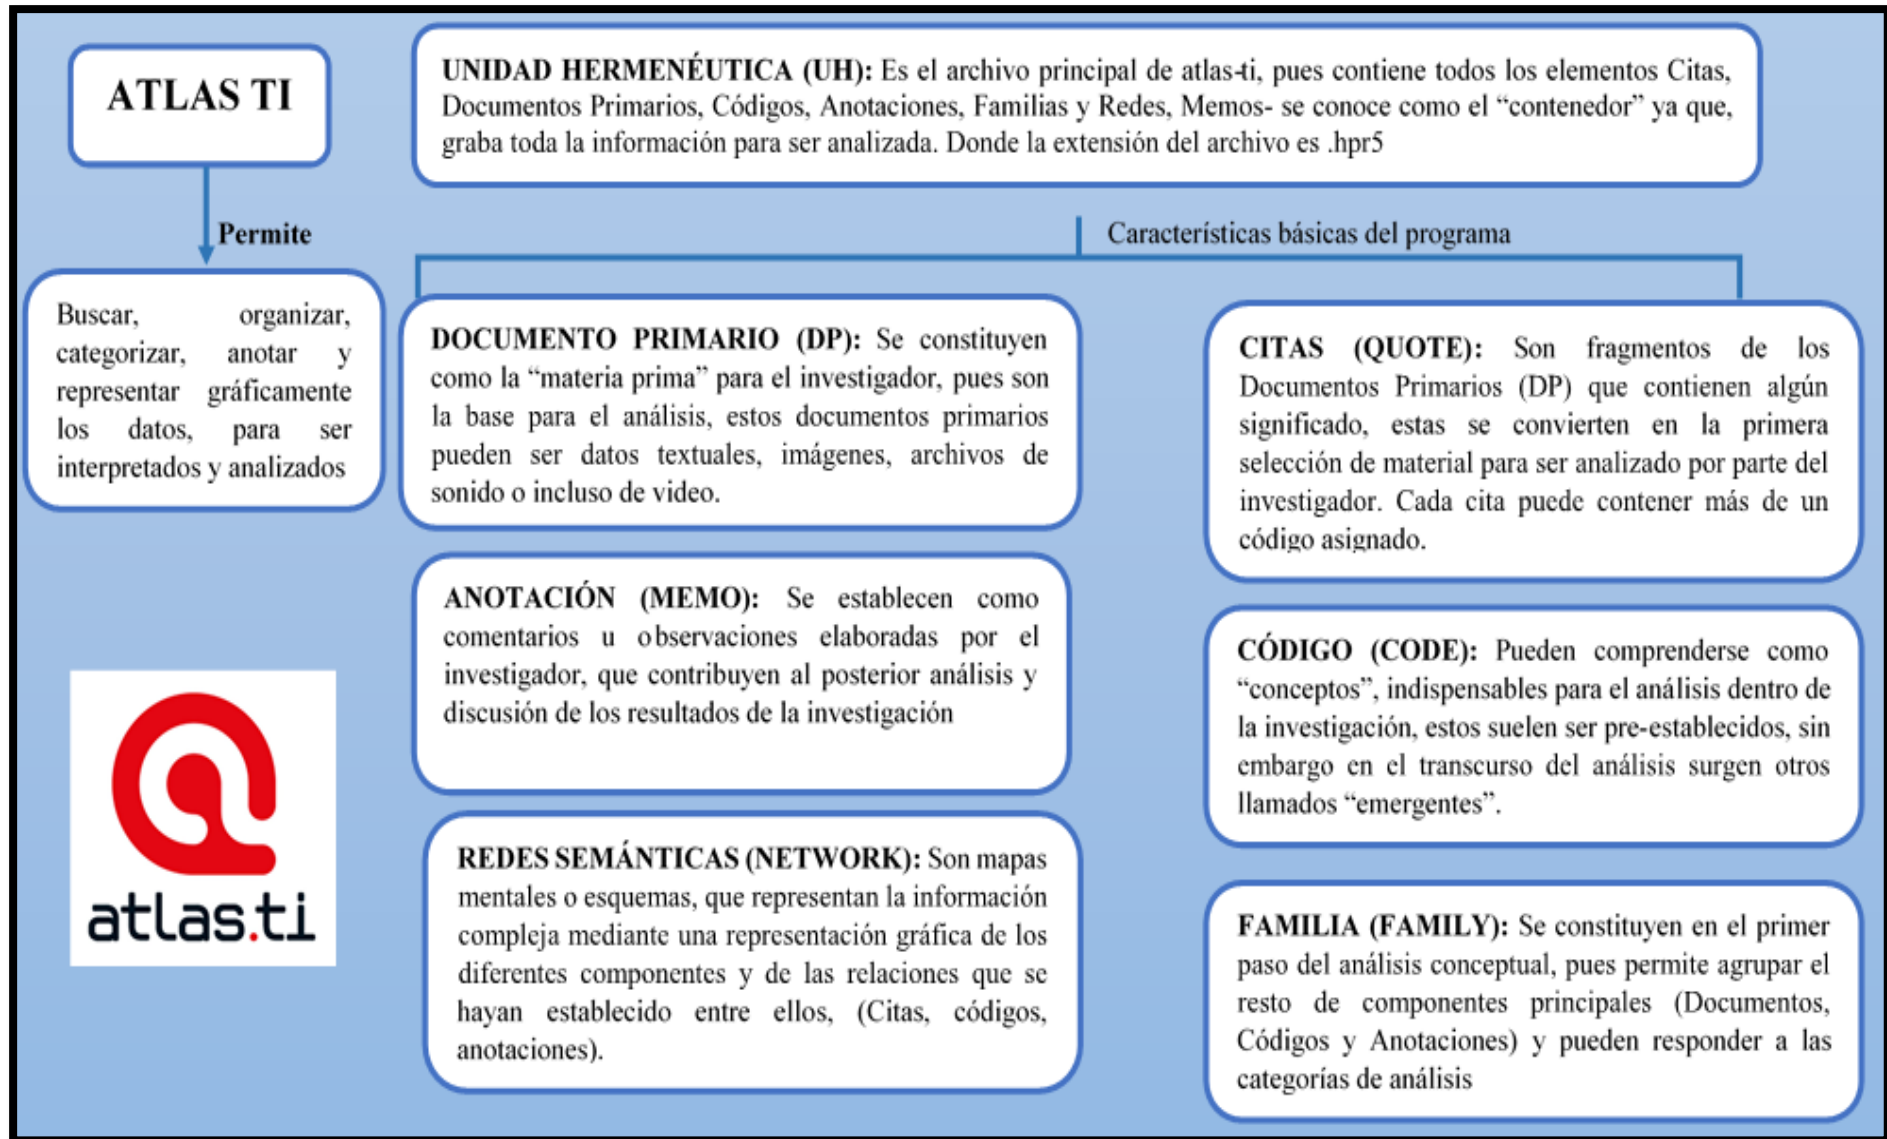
ATLAS TI

UNIDAD HERMENÉUTICA (UH): Es el archivo principal de atlas-ti, pues contiene todos los elementos Citas, Documentos Primarios, Códigos, Anotaciones, Familias y Redes, Memos- se conoce como el "contenedor" ya que, graba toda la información para ser analizada. Donde la extensión del archivo es .hpr5

Permite

Características básicas del programa

Buscar, organizar, categorizar, anotar y representar gráficamente los datos, para ser interpretados y analizados

DOCUMENTO PRIMARIO (DP): Se constituyen como la "materia prima" para el investigador, pues son la base para el análisis, estos documentos primarios pueden ser datos textuales, imágenes, archivos de sonido o incluso de video.

CITAS (QUOTE): Son fragmentos de los Documentos Primarios (DP) que contienen algún significado, estas se convierten en la primera selección de material para ser analizado por parte del investigador. Cada cita puede contener más de un código asignado.

ANOTACIÓN (MEMO): Se establecen como comentarios u observaciones elaboradas por el investigador, que contribuyen al posterior análisis y discusión de los resultados de la investigación

CÓDIGO (CODE): Pueden comprenderse como "conceptos", indispensables para el análisis dentro de la investigación, estos suelen ser pre-establecidos, sin embargo en el transcurso del análisis surgen otros llamados "emergentes".

atlas.ti

REDES SEMÁNTICAS (NETWORK): Son mapas mentales o esquemas, que representan la información compleja mediante una representación gráfica de los diferentes componentes y de las relaciones que se hayan establecido entre ellos, (Citas, códigos, anotaciones).

FAMILIA (FAMILY): Se constituyen en el primer paso del análisis conceptual, pues permite agrupar el resto de componentes principales (Documentos, Códigos y Anotaciones) y pueden responder a las categorías de análisis